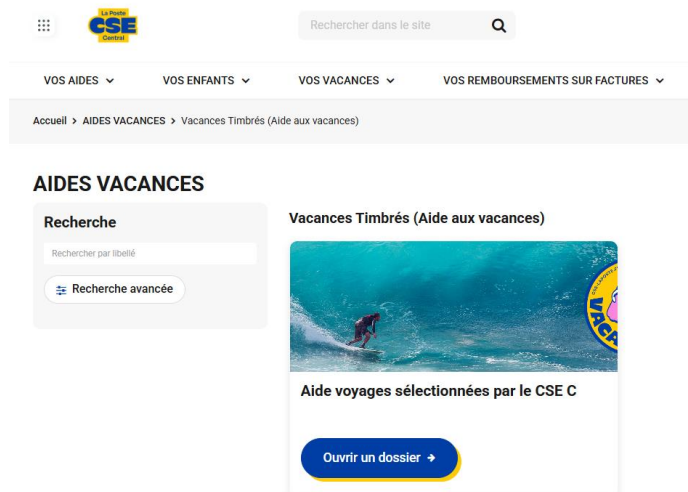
La Poste
CSE
Central

Rechercher dans le site

VOS AIDES
VOS ENFANTS
VOS VACANCES
VOS REMBOURSEMENTS SUR FACTURES

Accueil > AIDES VACANCES > Vacances Timbrés (Aide aux vacances)

AIDES VACANCES

Recherche

Rechercher par libellé

Recherche avancée

Vacances Timbrés (Aide aux vacances)

VACA

Aide voyages sélectionnées par le CSE C

Ouvrir un dossier →